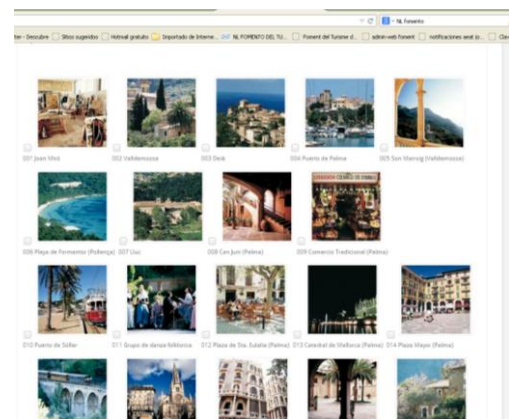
ter - Descubre  Sitios sugeridos  Hotmail gratuito  Importado de Interne...  NL FOMENTO DEL TU...  Foment del Turisme d...  admin-web foment  notificaciones seat io...  Cl

NL Fomento

001 Joan Miró
002 Valldemossa
003 Deià
004 Puerto de Palma
005 Son Marroig (Valldemossa)

006 Playa de Formentor (Pollença)
007 Lluc
008 Can Joan (Palma)
009 Comercio Tradicional (Palma)

010 Puerto de Sóller
011 Grupo de danza folklórica
012 Plaza de Sta. Eulalia (Palma)
013 Catedral de Mallorca (Palma)
014 Plaza Mayor (Palma)